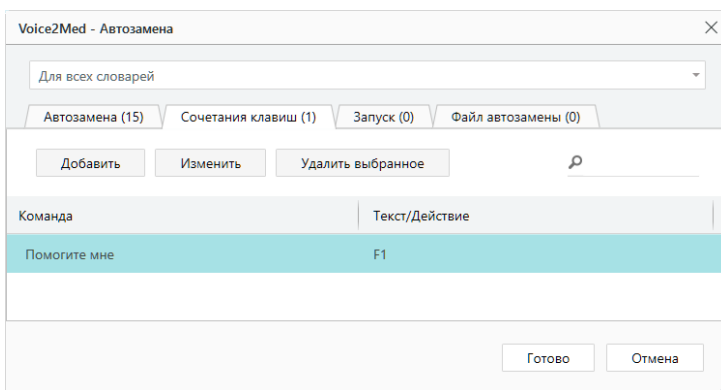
Voice2Med - Автозамена

Для всех словарей

Автозамена (15)
Сочетания клавиш (1)
Запуск (0)
Файл автозамены (0)

Добавить
Изменить
Удалить выбранное

| Команда | Текст/Действие |
|---|---|
| Помогите мне | F1 |

Готово
Отмена